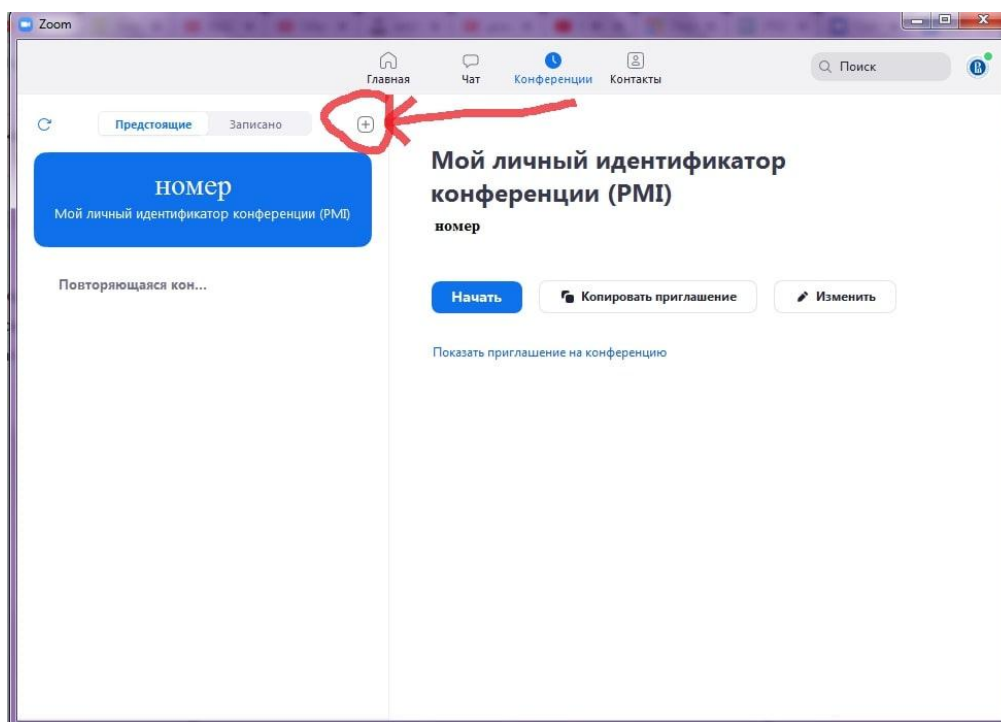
Zoom

Главная
Чат
Конференции
Контакты

Поиск

Предстоящие
Записано

номер
Мой личный идентификатор конференции (PMI)

Повторяющаяся кон...

Мой личный идентификатор конференции (PMI)
номер

Начать
Копировать приглашение
Изменить

Показать приглашение на конференцию